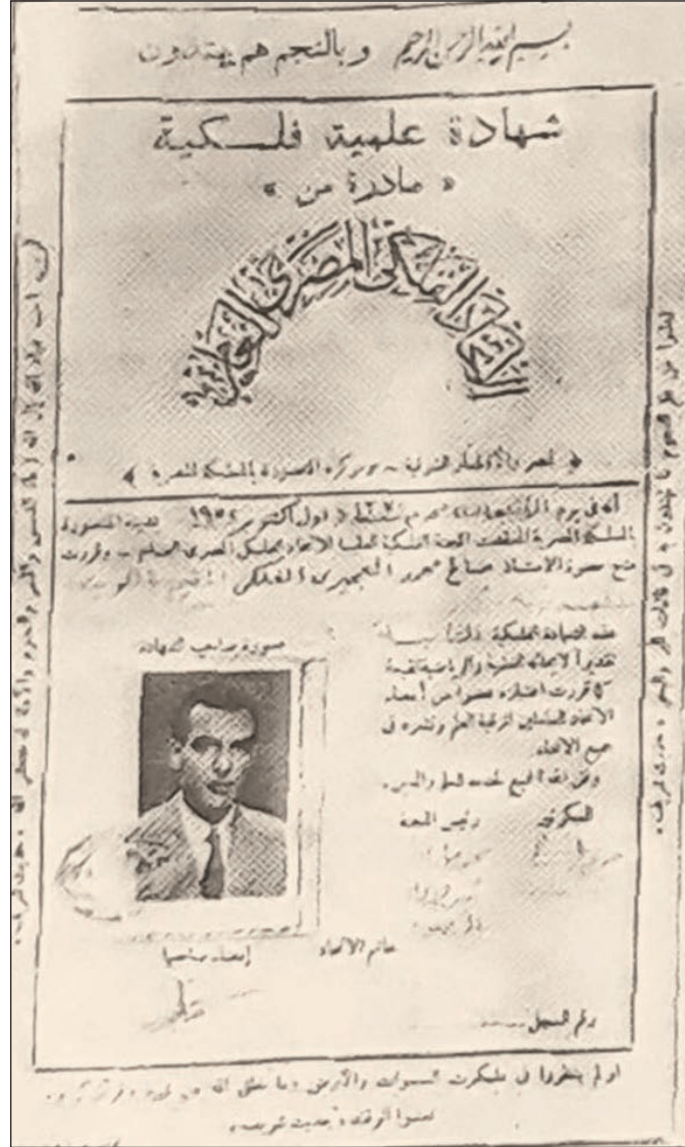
بسم الله الرحمن الرحيم وبالنجم هم يهتدون

شهادة علمية فلكية

« صادرة من »

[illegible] الفلكي المصري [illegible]

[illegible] الفلكية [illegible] المسجلة بالمملكة المصرية

أنه في يوم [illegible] ١٣٦٧ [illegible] أول أكتوبر ١٩٥٢ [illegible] المصرية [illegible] الفلكي المصري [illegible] وقررت منح حضرة الأستاذ صالح محمد العجيري الفلكي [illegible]

صورة صاحب الشهادة

هذه الشهادة الفلكية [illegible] تقديراً لأبحاثه الفلكية والرياضية القيمة كما قررت اعتباره عضواً من أعضاء الاتحاد العاملين لرغبة العلم ونشره في جميع الأنحاء

والله الموفق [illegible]

السكرتير رئيس اللجنة

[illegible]

خاتم الاتحاد

إمضاء صاحبها

رقم التسجيل

أولم ينظروا في ملكوت السموات والأرض وما خلق الله من شيء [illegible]

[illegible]

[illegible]

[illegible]